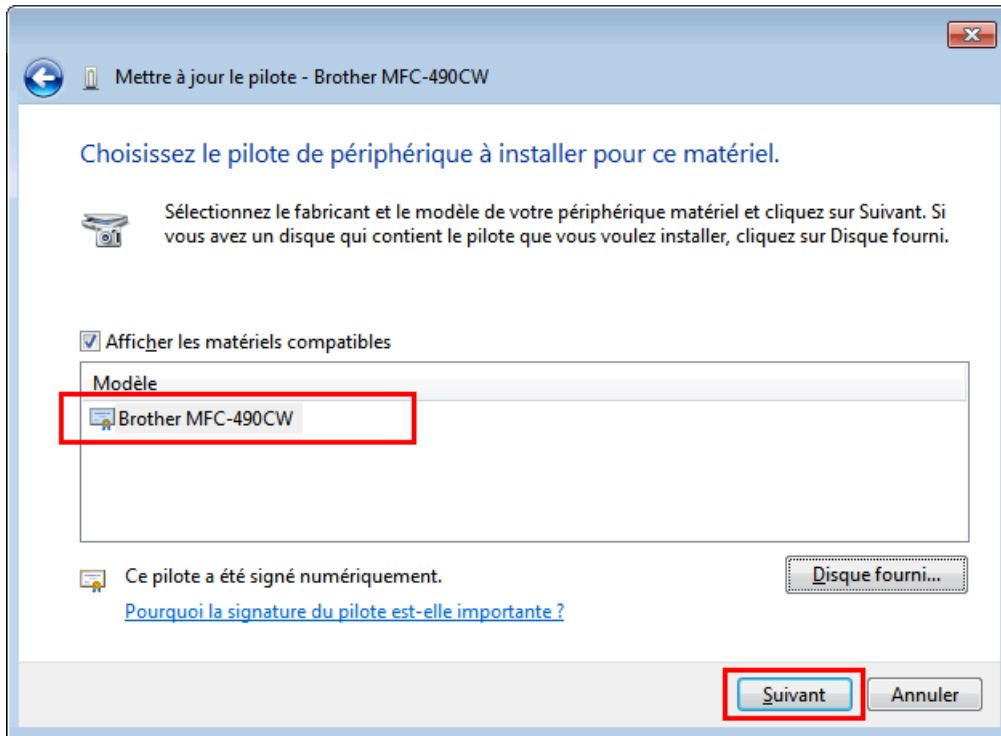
Mettre à jour le pilote - Brother MFC-490CW

Choisissez le pilote de périphérique à installer pour ce matériel.

Sélectionnez le fabricant et le modèle de votre périphérique matériel et cliquez sur Suivant. Si vous avez un disque qui contient le pilote que vous voulez installer, cliquez sur Disque fourni.

Afficher les matériels compatibles

| Modèle |
|---|
| Brother MFC-490CW |

Ce pilote a été signé numériquement.

Pourquoi la signature du pilote est-elle importante ?

Disque fourni...

Suivant

Annuler